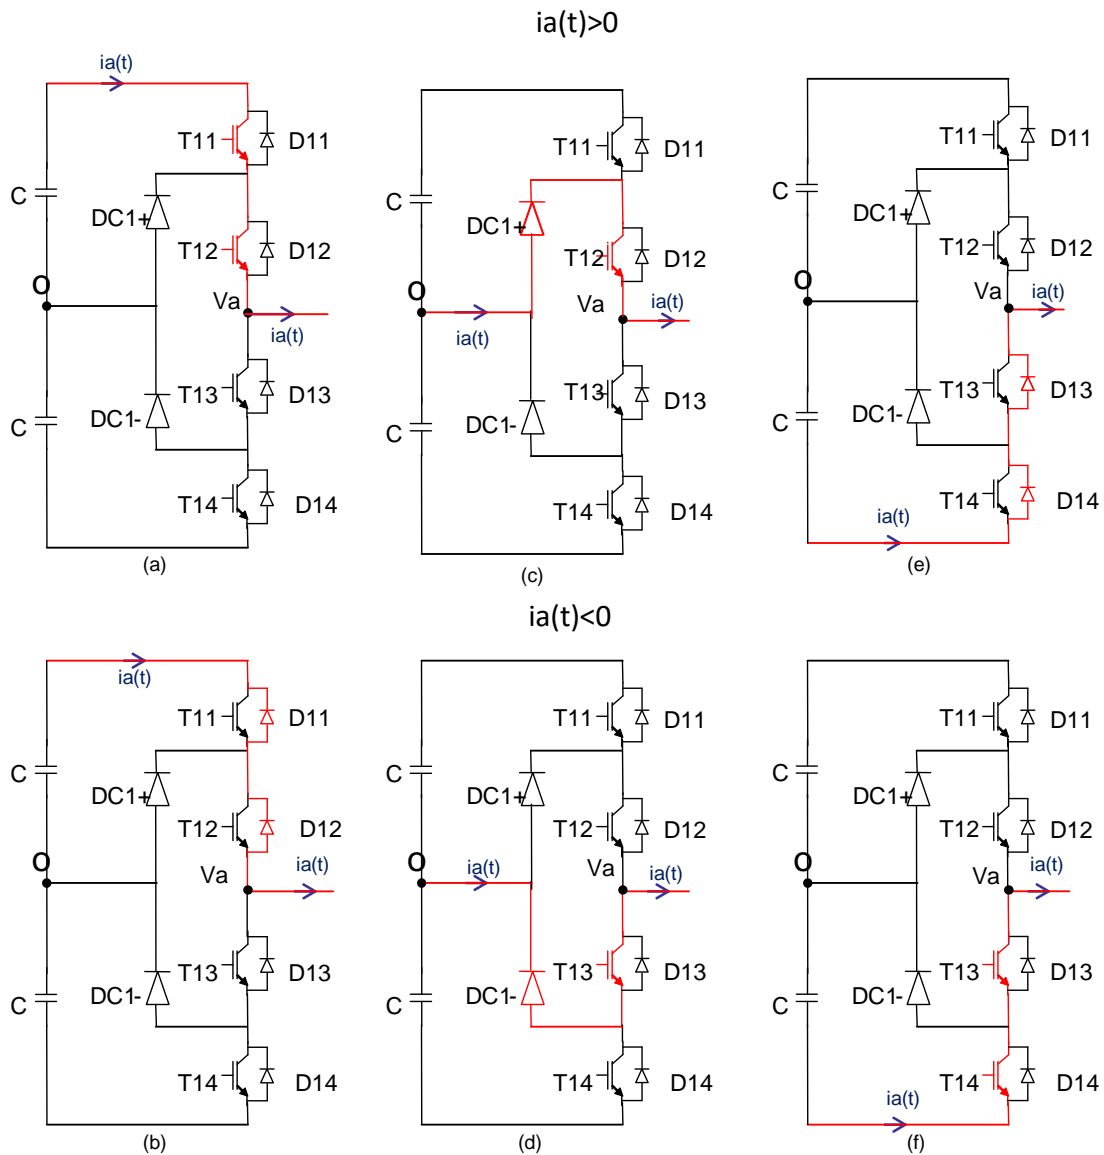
ia(t)>0

ia(t)
C
T11
D11
DC1+
T12
D12
O
Va
ia(t)
C
DC1-
T13
D13
T14
D14
(a)

C
T11
D11
DC1+
T12
D12
O
Va
ia(t)
ia(t)
C
DC1-
T13
D13
T14
D14
(c)

C
T11
D11
DC1+
T12
D12
O
Va
ia(t)
C
DC1-
T13
D13
T14
D14
ia(t)
(e)

ia(t)<0

ia(t)
C
T11
D11
DC1+
T12
D12
O
Va
ia(t)
C
DC1-
T13
D13
T14
D14
(b)

C
T11
D11
DC1+
T12
D12
O
ia(t)
Va
ia(t)
C
DC1-
T13
D13
T14
D14
(d)

C
T11
D11
DC1+
T12
D12
O
Va
ia(t)
C
DC1-
T13
D13
T14
D14
ia(t)
(f)